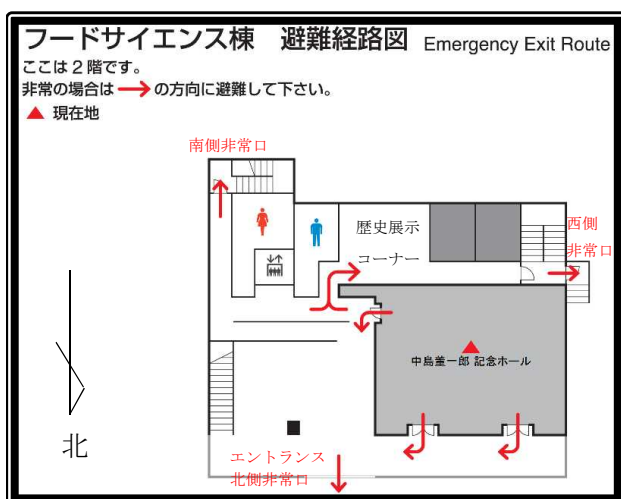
フードサイエンス棟　避難経路図　Emergency Exit Route

ここは２階です。

非常の場合は → の方向に避難して下さい。

▲ 現在地

南側非常口

歴史展示コーナー

西側非常口

中島董一郎 記念ホール

北

エントランス

北側非常口